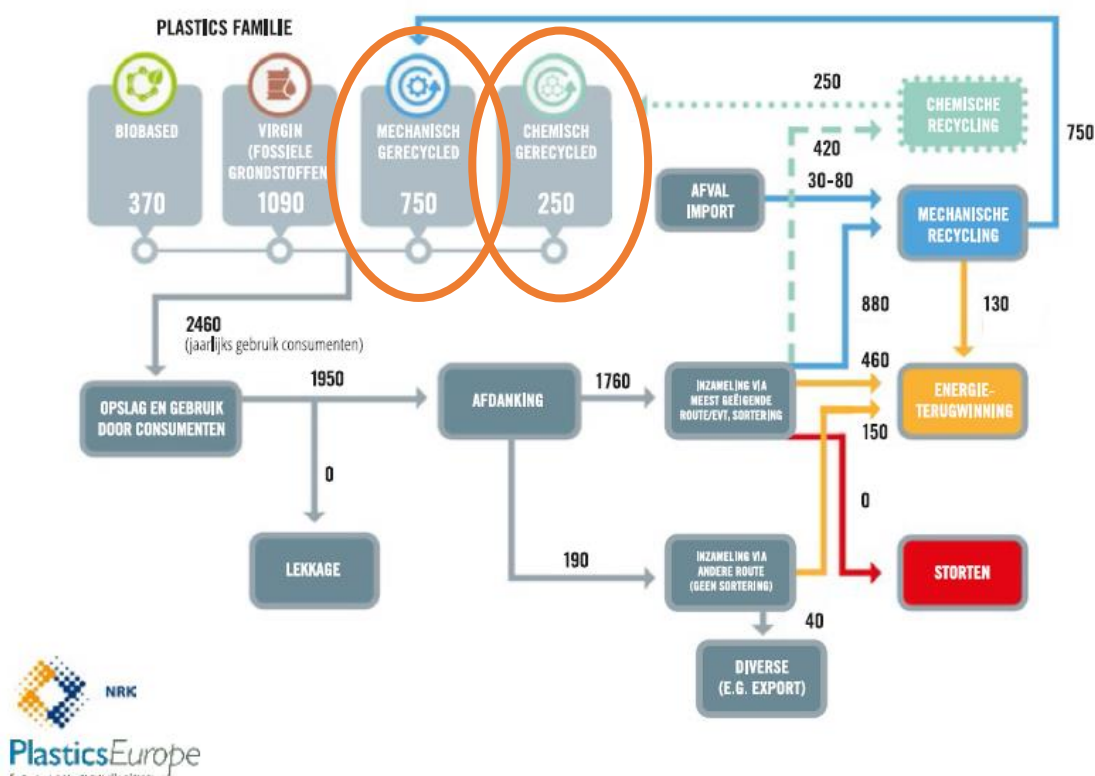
PLASTICS FAMILIE

BIOBASED
370

VIRGIN (FOSSIELE GRONDSTOFFEN)
1090

MECHANISCH GERECYCLED
750

CHEMISCH GERECYCLED
250

250

CHEMISCHE RECYCLING

750

420

AFVAL IMPORT

30-80

MECHANISCHE RECYCLING

2460
(jaarlijks gebruik consumenten)

880

130

1950

OPSLAG EN GEBRUIK DOOR CONSUMENTEN

AFDANKING

1760

INZAMELING VIA MEEST GEËIGENDE ROUTE/EVT. SORTERING

460

ENERGIE-TERUGWINNING

150

0

0

LEKKAGE

190

INZAMELING VIA ANDERE ROUTE (GEEN SORTERING)

STORTEN

40

DIVERSE (E.G. EXPORT)

NRK

PlasticsEurope

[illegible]